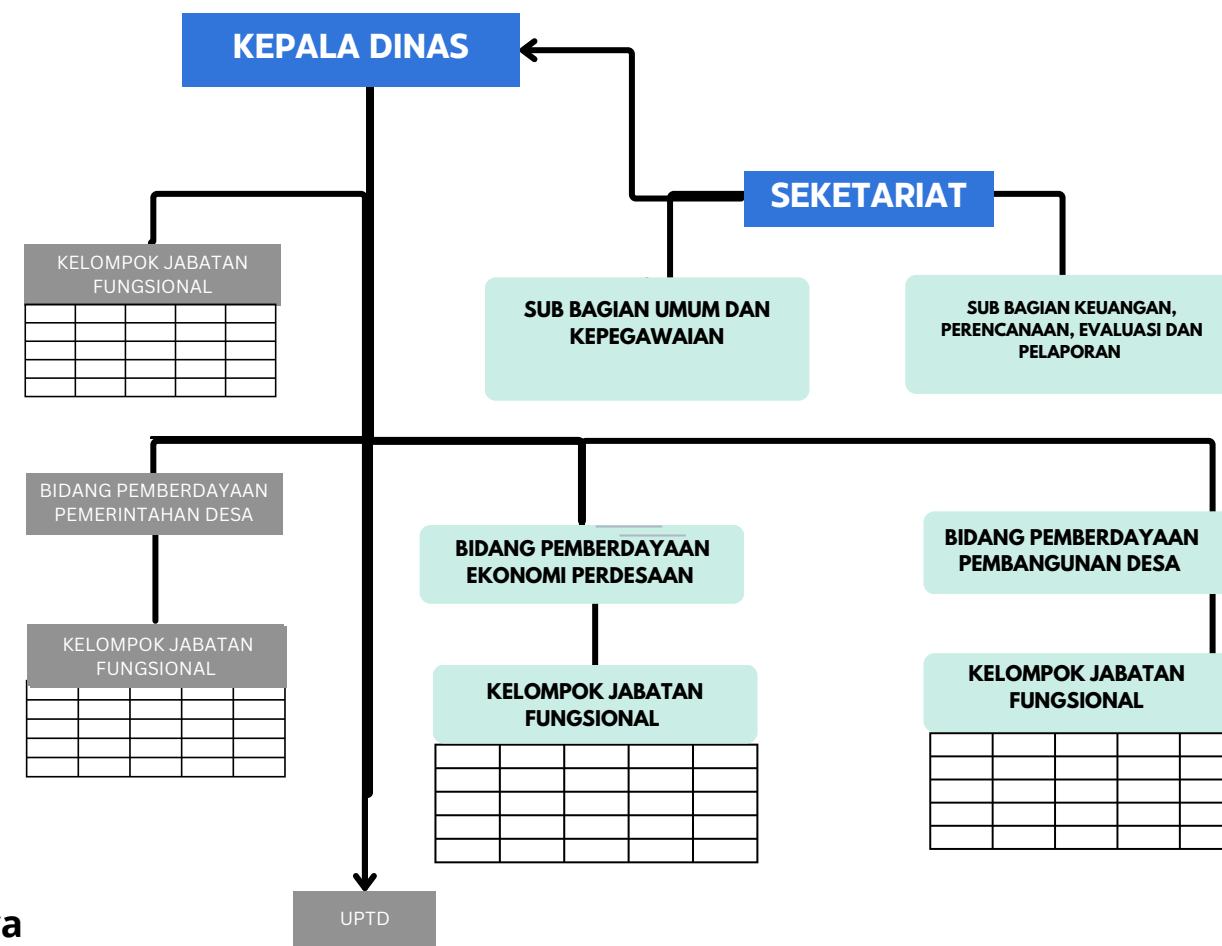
KEPALA DINAS

SEKETARIAT

KELOMPOK JABATAN FUNGSIONAL

SUB BAGIAN UMUM DAN KEPEGAWAIAN

SUB BAGIAN KEUANGAN, PERENCANAAN, EVALUASI DAN PELAPORAN

BIDANG PEMBERDAYAAN PEMERINTAHAN DESA

BIDANG PEMBERDAYAAN EKONOMI PERDESAAN

BIDANG PEMBERDAYAAN PEMBANGUNAN DESA

KELOMPOK JABATAN FUNGSIONAL

KELOMPOK JABATAN FUNGSIONAL

KELOMPOK JABATAN FUNGSIONAL

a

UPTD